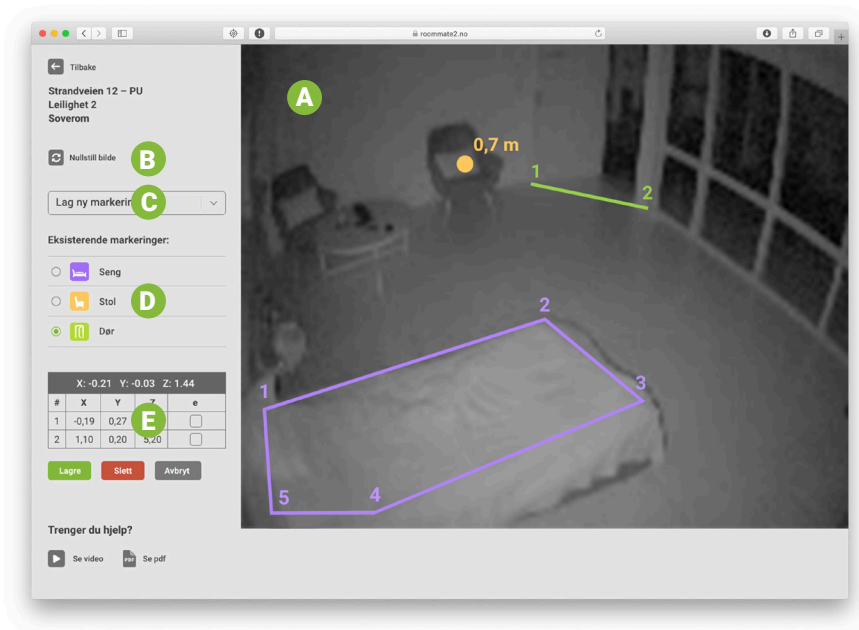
roommate2.no

Tilbake

Strandveien 12 – PU
Leilighet 2
Soverom

Nullstill bilde

B

Lag ny markering

C

Eksisterende markeringer:

Seng

Stol

D

Dør

X: -0.21 Y: -0.03 Z: 1.44

| # | X | Y | Z | e |
|---|---|---|---|---|
| 1 | -0,19 | 0,27 | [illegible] | |
| 2 | 1,10 | 0,20 | 5,20 | |

E

Lagre Slett Avbryt

Trenger du hjelp?

Se video

PDF Se pdf

A

0,7 m

1

2

2

1

3

5

4